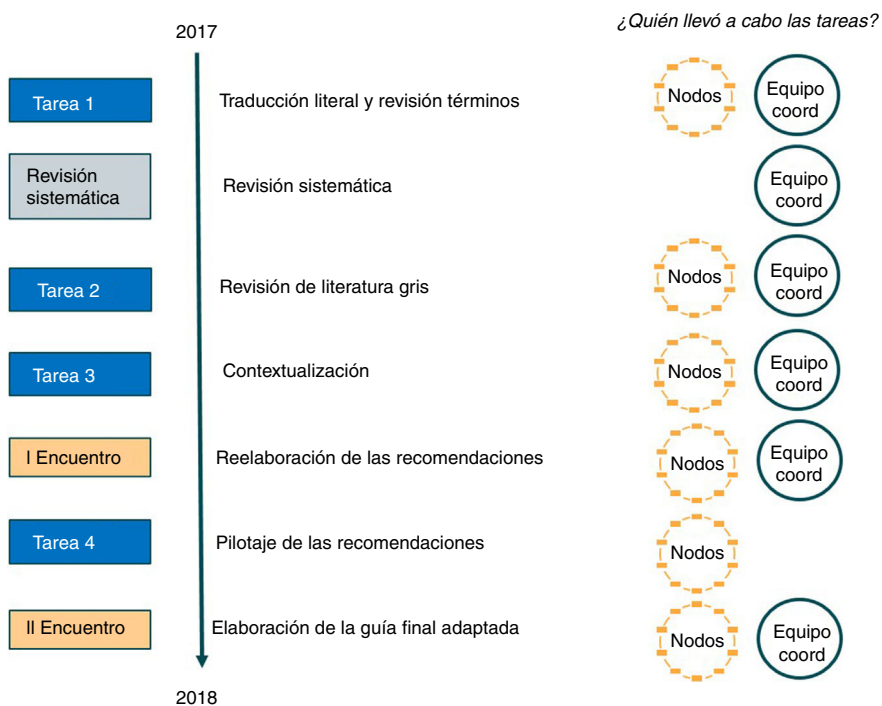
2017

¿Quién llevó a cabo las tareas?

Tarea 1

Traducción literal y revisión términos

Nodos

Equipo coord

Revisión sistemática

Revisión sistemática

Equipo coord

Tarea 2

Revisión de literatura gris

Nodos

Equipo coord

Tarea 3

Contextualización

Nodos

Equipo coord

I Encuentro

Reelaboración de las recomendaciones

Nodos

Equipo coord

Tarea 4

Pilotaje de las recomendaciones

Nodos

II Encuentro

Elaboración de la guía final adaptada

Nodos

Equipo coord

2018